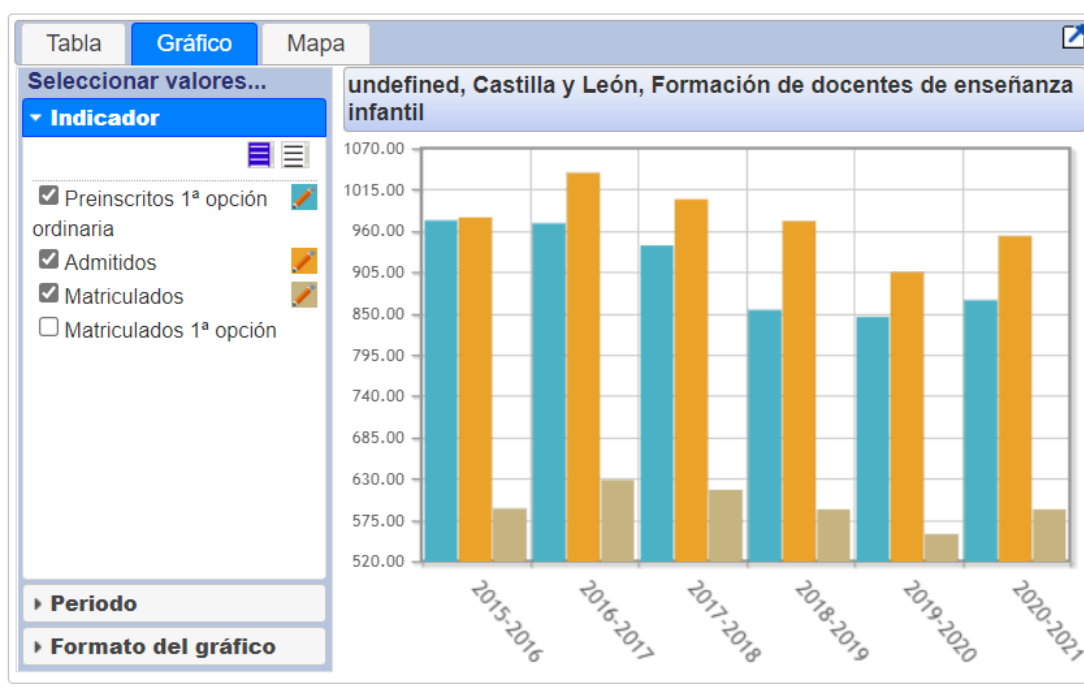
Tabla
Gráfico
Mapa

Seleccionar valores...

Indicador

Preinscritos 1ª opción ordinaria
Admitidos
Matriculados
Matriculados 1ª opción

Periodo
Formato del gráfico

undefined, Castilla y León, Formación de docentes de enseñanza infantil

1070.00
1015.00
960.00
905.00
850.00
795.00
740.00
685.00
630.00
575.00
520.00

2015-2016
2016-2017
2017-2018
2018-2019
2019-2020
2020-2021